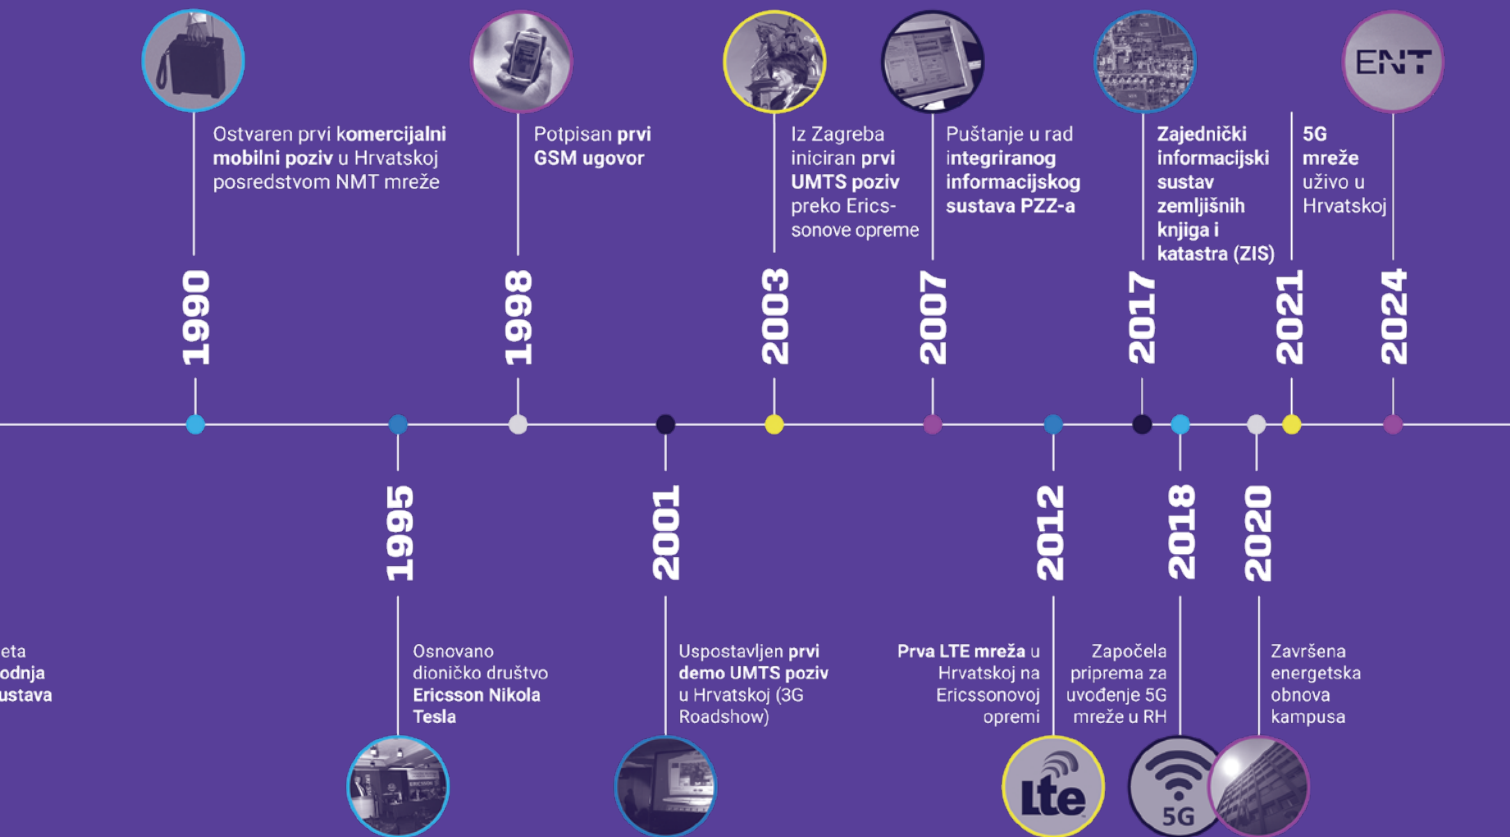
ENT

Ostvaren prvi komercijalni mobilni poziv u Hrvatskoj posredstvom NMT mreže

Potpisan prvi GSM ugovor

Iz Zagreba iniciran prvi UMTS poziv preko Ericssonove opreme

Puštanje u rad integriranog informacijskog sustava PZZ-a

Zajednički informacijski sustav zemljišnih knjiga i katastra (ZIS)

5G mreže uživo u Hrvatskoj

1990

1998

2003

2007

2017

2021

2024

1995

2001

2012

2018

2020

eta
odnja
ustava

Osnovano dioničko društvo Ericsson Nikola Tesla

Uspostavljen prvi demo UMTS poziv u Hrvatskoj (3G Roadshow)

Prva LTE mreža u Hrvatskoj na Ericssonovoj opremi

Započela priprema za uvođenje 5G mreže u RH

Završena energetska obnova kampusa

Lte

5G